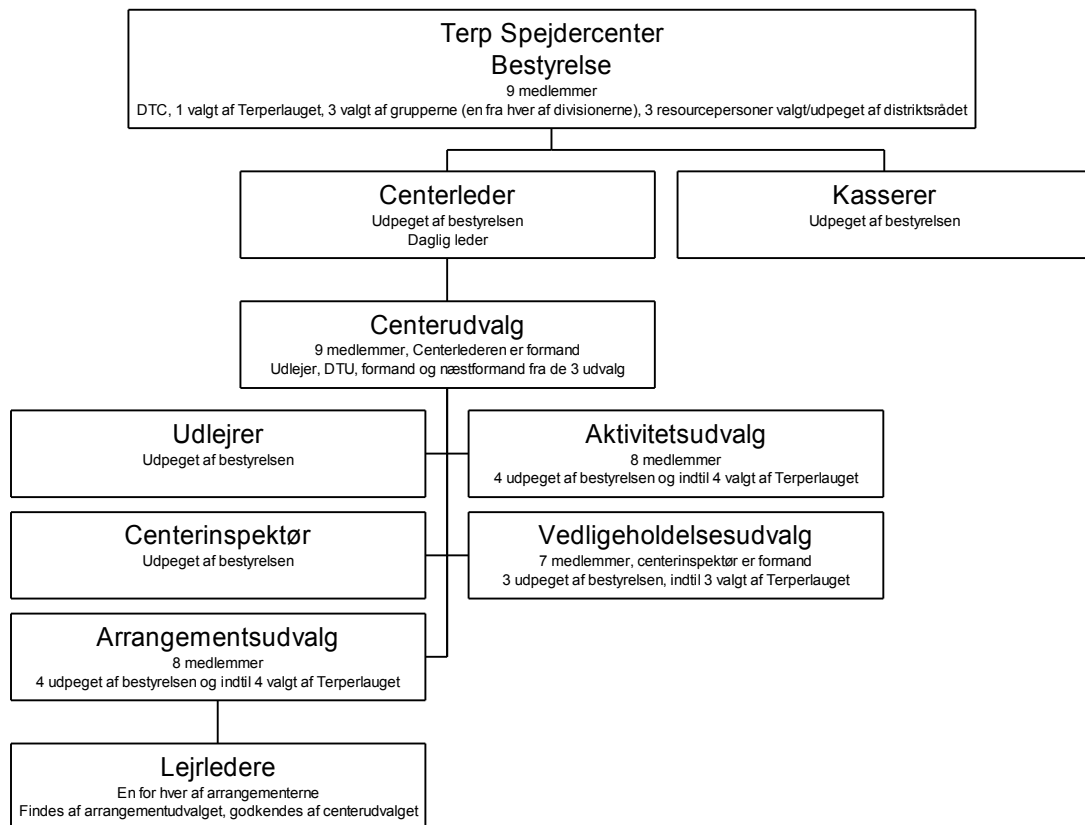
Terp Spejdercenter
Bestyrelse
9 medlemmer
DTC, 1 valgt af Terperlauget, 3 valgt af grupperne (en fra hver af divisionerne), 3 resourcepersoner valgt/udpeget af distriktsrådet

Centerleder
Udpeget af bestyrelsen
Daglig leder

Kasserer
Udpeget af bestyrelsen

Centerudvalg
9 medlemmer, Centerlederen er formand
Udlejer, DTU, formand og næstformand fra de 3 udvalg

Udlejrer
Udpeget af bestyrelsen

Aktivitetsudvalg
8 medlemmer
4 udpeget af bestyrelsen og indtil 4 valgt af Terperlauget

Centerinspektør
Udpeget af bestyrelsen

Vedligeholdelsesudvalg
7 medlemmer, centerinspektør er formand
3 udpeget af bestyrelsen, indtil 3 valgt af Terperlauget

Arrangementsudvalg
8 medlemmer
4 udpeget af bestyrelsen og indtil 4 valgt af Terperlauget

Lejrledere
En for hver af arrangementerne
Findes af arrangementudvalget, godkendes af centerudvalget